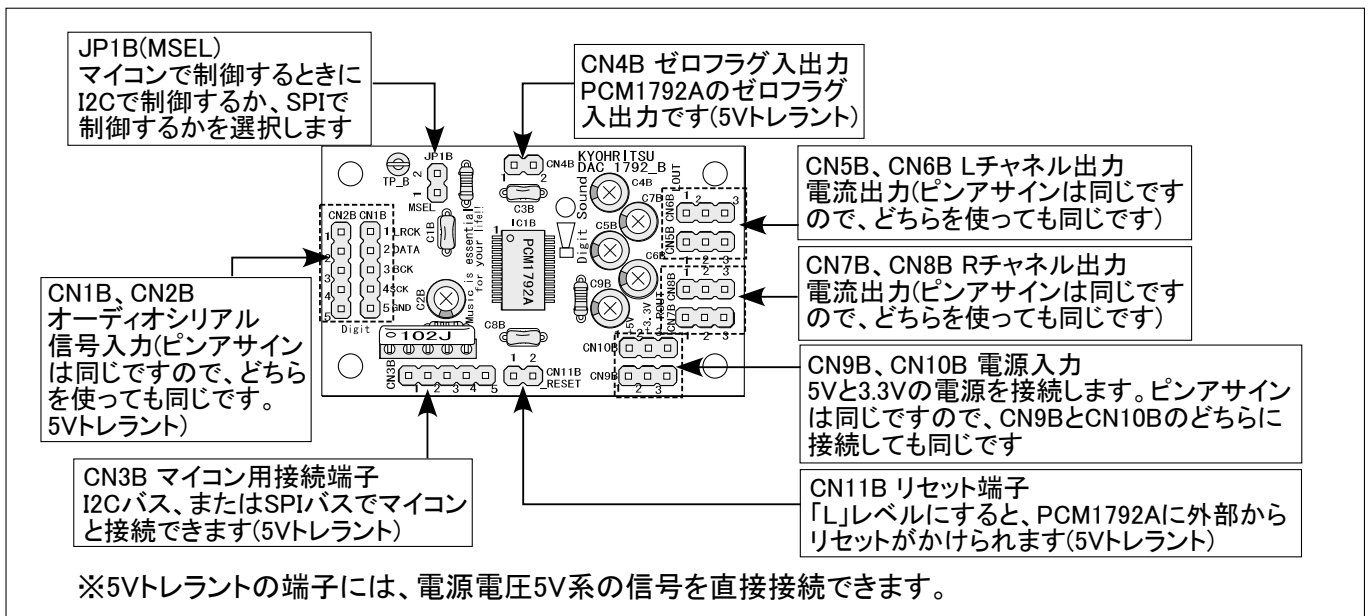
JP1B(MSEL)
マイコンで制御するときにI2Cで制御するか、SPIで制御するかを選択します

CN4B ゼロフラグ入出力
PCM1792Aのゼロフラグ入出力です(5Vトレラント)

CN5B、CN6B Lチャネル出力
電流出力(ピンアサインは同じですので、どちらを使っても同じです)

CN7B、CN8B Rチャネル出力
電流出力(ピンアサインは同じですので、どちらを使っても同じです)

CN1B、CN2B
オーディオシリアル信号入力(ピンアサインは同じですので、どちらを使っても同じです。5Vトレラント)

CN9B、CN10B 電源入力
5Vと3.3Vの電源を接続します。ピンアサインは同じですので、CN9BとCN10Bのどちらに接続しても同じです

CN3B マイコン用接続端子
I2Cバス、またはSPIバスでマイコンと接続できます(5Vトレラント)

CN11B リセット端子
「L」レベルにすると、PCM1792Aに外部からリセットがかけられます(5Vトレラント)

KYOHRITSU DAC_1792_B
TP_B JP1B MSEL CN4B C3B C4B C7B C5B C6B C9B C8B C1B C2B IC1B PCM1792A
CN2B CN1B 1 LRCK 2 DATA 3 BCK 4 SCK 5 GND Digit
Music is essential for your life!
Digit Sound
CN5B CN6B LOUT CN7B CN8B ROUT
102J CN3B 1 2 3 4 5 1 2 CN11B RESET
CN10B CN9B 1 2 3 5V +3.3V

※5Vトレラントの端子には、電源電圧5V系の信号を直接接続できます。